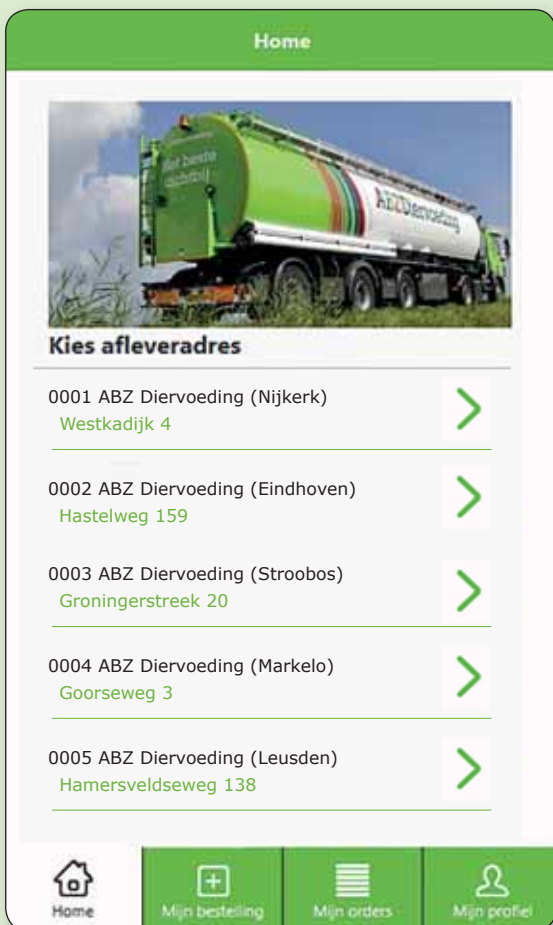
Home

Het beste dichtbij

ABZ Diervoeding

Kies afleveradres

0001 ABZ Diervoeding (Nijkerk)
Westkadijk 4

0002 ABZ Diervoeding (Eindhoven)
Hastelweg 159

0003 ABZ Diervoeding (Stroobos)
Groningerstreek 20

0004 ABZ Diervoeding (Markelo)
Goorseweg 3

0005 ABZ Diervoeding (Leusden)
Hamersveldseweg 138

Home
Mijn bestelling
Mijn orders
Mijn profiel